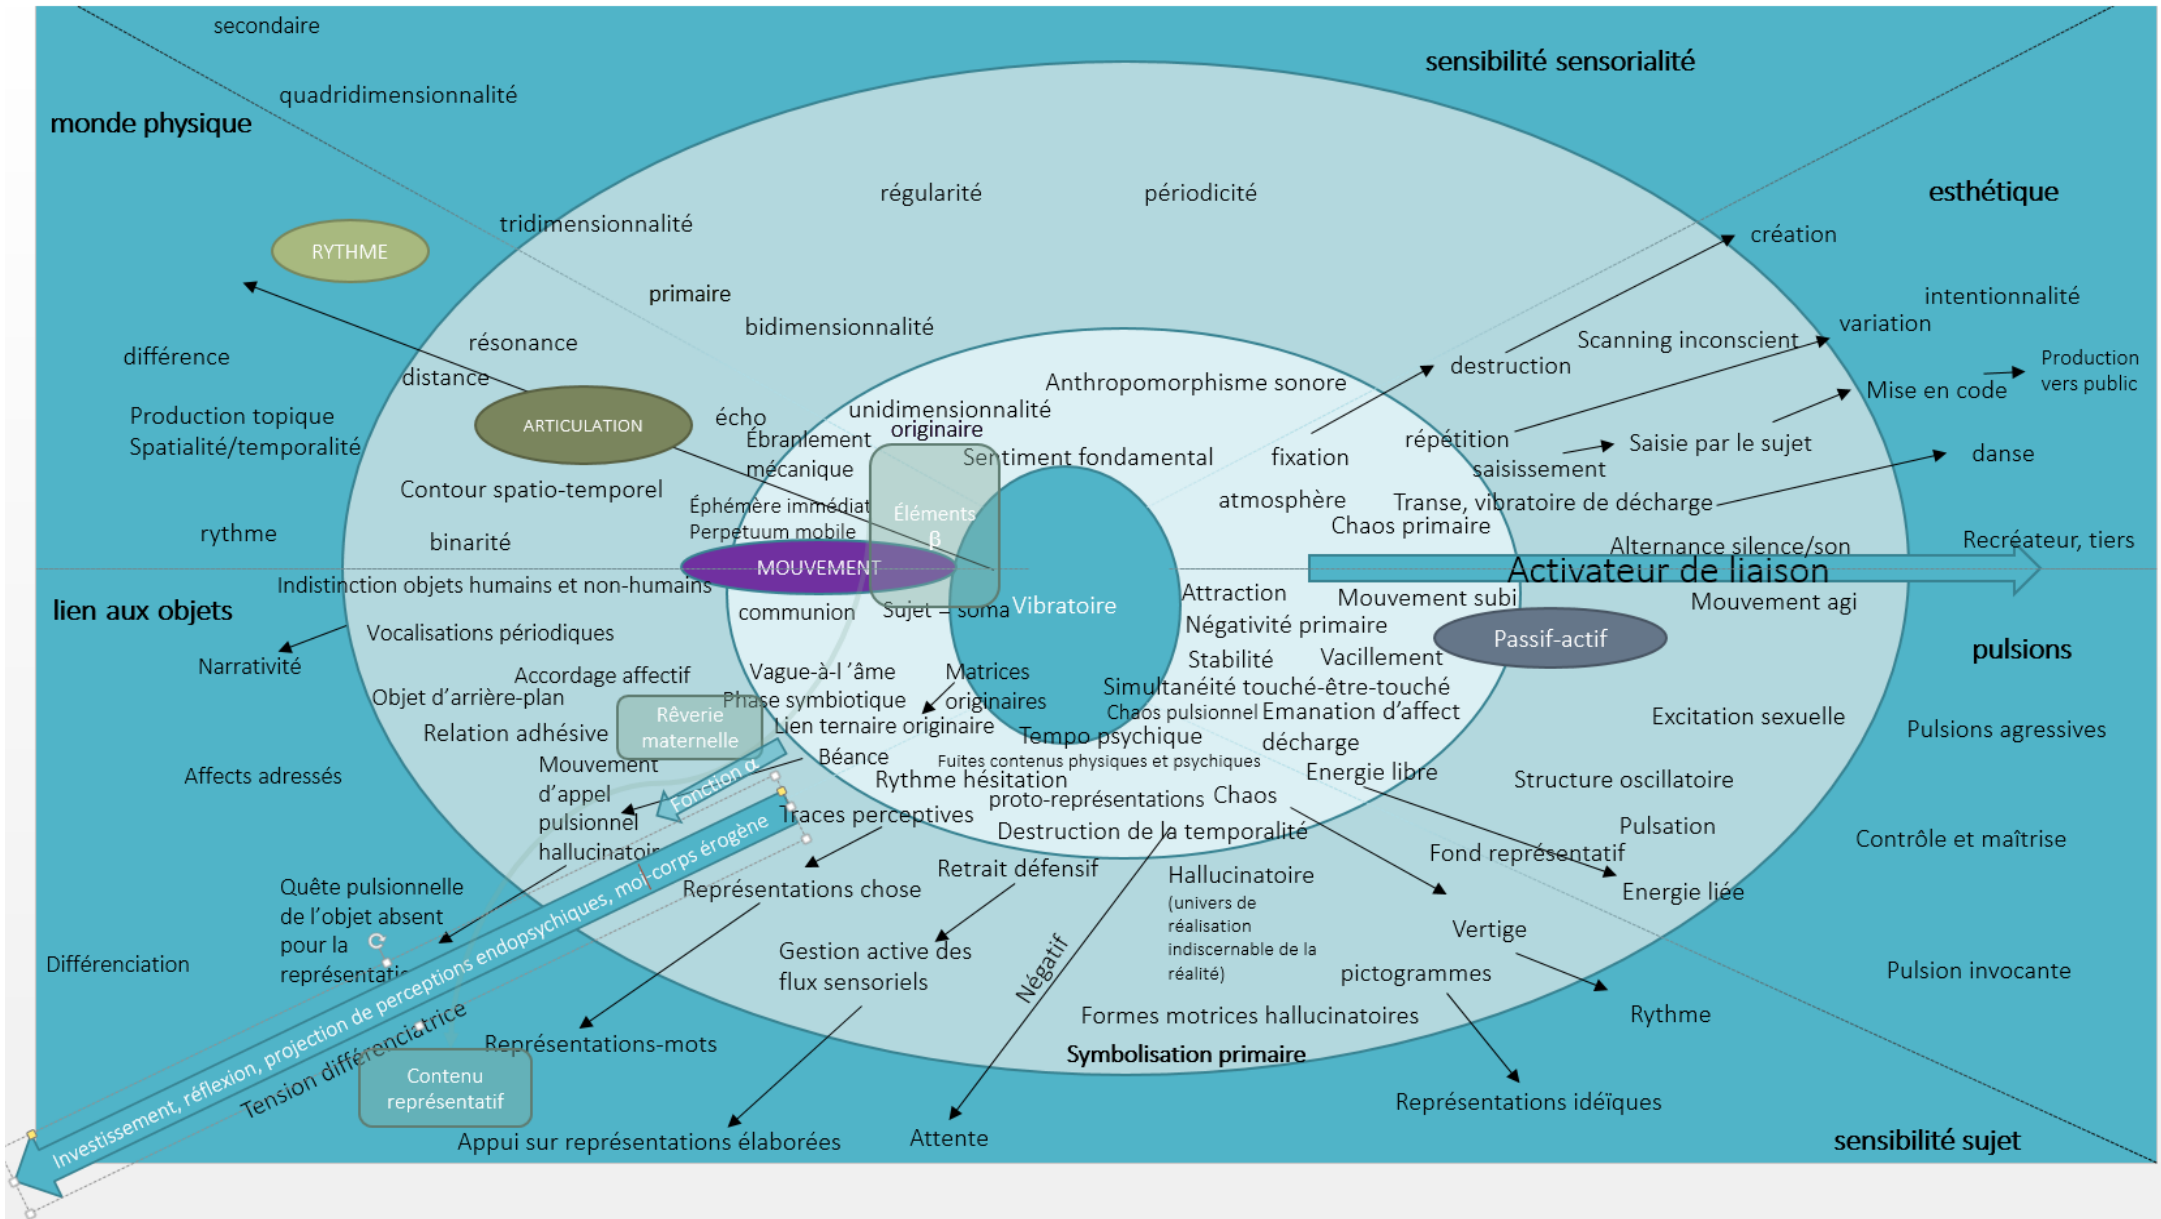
secondaire

quadridimensionnalité

monde physique

sensibilité sensorialité

esthétique

régularité

périodicité

tridimensionnalité

RYTHME

création

primaire

intentionnalité

bidimensionnalité

variation

Scanning inconscient

Production vers public

différence

résonance

destruction

Mise en code

distance

Anthropomorphisme sonore

Production topique
Spatialité/temporalité

ARTICULATION

écho

unidimensionnalité
originaire

répétition

Saisie par le sujet

Ébranlement mécanique

Sentiment fondamental

fixation

saisissement

danse

Contour spatio-temporel

Éphémère immédiat
Perpetuum mobile

Éléments β

atmosphère

Transe, vibratoire de décharge

Chaos primaire

rythme

binarité

Alternance silence/son

Recréateur, tiers

MOUVEMENT

Activateur de liaison

Indistinction objets humains et non-humains

Attraction

Mouvement subi

Mouvement agi

lien aux objets

communion

Sujet – soma

Vibratoire

Négativité primaire

Passif-actif

Vocalisations périodiques

Stabilité

Vacillement

pulsions

Narrativité

Accordage affectif

Vague-à-l 'âme

Matrices originaires

Simultanéité touché-être-touché

Objet d'arrière-plan

Phase symbiotique

Chaos pulsionnel

Emanation d'affect

Excitation sexuelle

Réverie maternelle

Lien ternaire originaire

Relation adhésive

Tempo psychique

décharge

Pulsions agressives

Béance

Fuites contenus physiques et psychiques

Affects adressés

Mouvement d'appel pulsionnel hallucinatoire

Fonction α

Rythme hésitation

Energie libre

Structure oscillatoire

proto-représentations

Chaos

Traces perceptives

Pulsation

Destruction de la temporalité

Contrôle et maîtrise

Fond représentatif

Quête pulsionnelle de l'objet absent pour la représentation

Retrait défensif

Hallucinatoire
(univers de réalisation indiscernable de la réalité)

Energie liée

Représentations chose

Vertige

Gestion active des flux sensoriels

Négatif

Différenciation

pictogrammes

Pulsion invocante

Investissement, réflexion, projection de perceptions endopsychiques, moi-corps érogène

Tension différenciatrice

Rythme

Formes motrices hallucinatoires

Représentations-mots

Symbolisation primaire

Contenu représentatif

Représentations idéïques

Appui sur représentations élaborées

Attente

sensibilité sujet